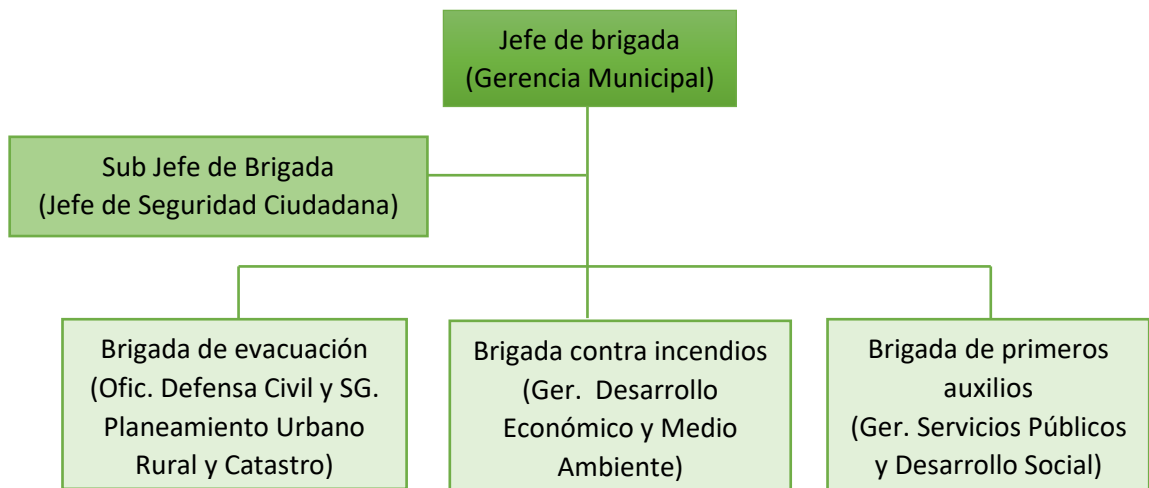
Jefe de brigada
(Gerencia Municipal)

Sub Jefe de Brigada
(Jefe de Seguridad Ciudadana)

Brigada de evacuación
(Ofic. Defensa Civil y SG. Planeamiento Urbano Rural y Catastro)

Brigada contra incendios
(Ger. Desarrollo Económico y Medio Ambiente)

Brigada de primeros auxilios
(Ger. Servicios Públicos y Desarrollo Social)